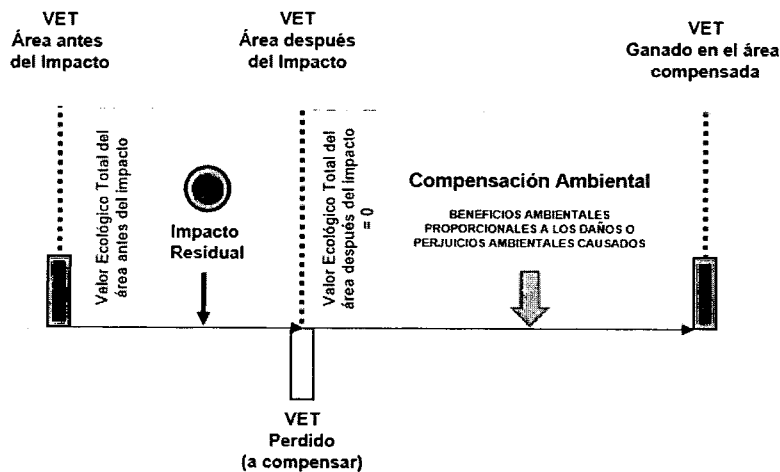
VET
Área antes del Impacto

VET
Área después del Impacto

VET
Ganado en el área compensada

Valor Ecológico Total del área antes del impacto

Impacto Residual

Valor Ecológico Total del área después del impacto = 0

Compensación Ambiental

BENEFICIOS AMBIENTALES PROPORCIONALES A LOS DAÑOS O PERJUICIOS AMBIENTALES CAUSADOS

VET
Perdido
(a compensar)